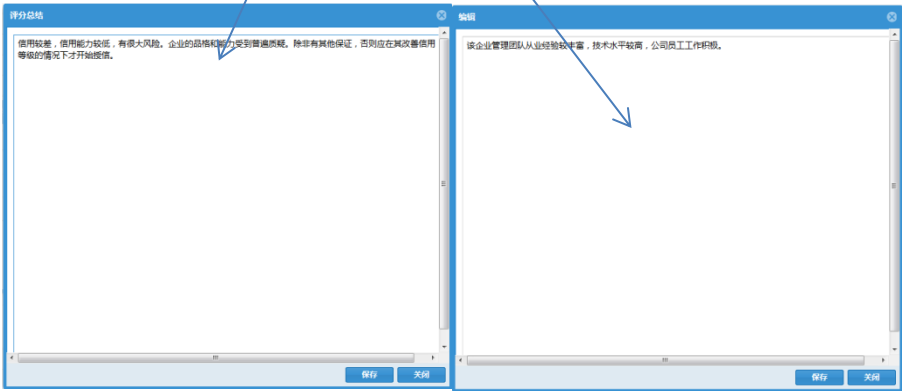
评分总结

信用较差，信用能力较低，有很大风险。企业的品格和能力受到普遍质疑。除非有其他保证，否则应在其改善信用等级的情况下才开始授信。

保存 关闭

编辑

该企业管理团队从业经验较丰富，技术水平较高，公司员工工作积极。

保存 关闭